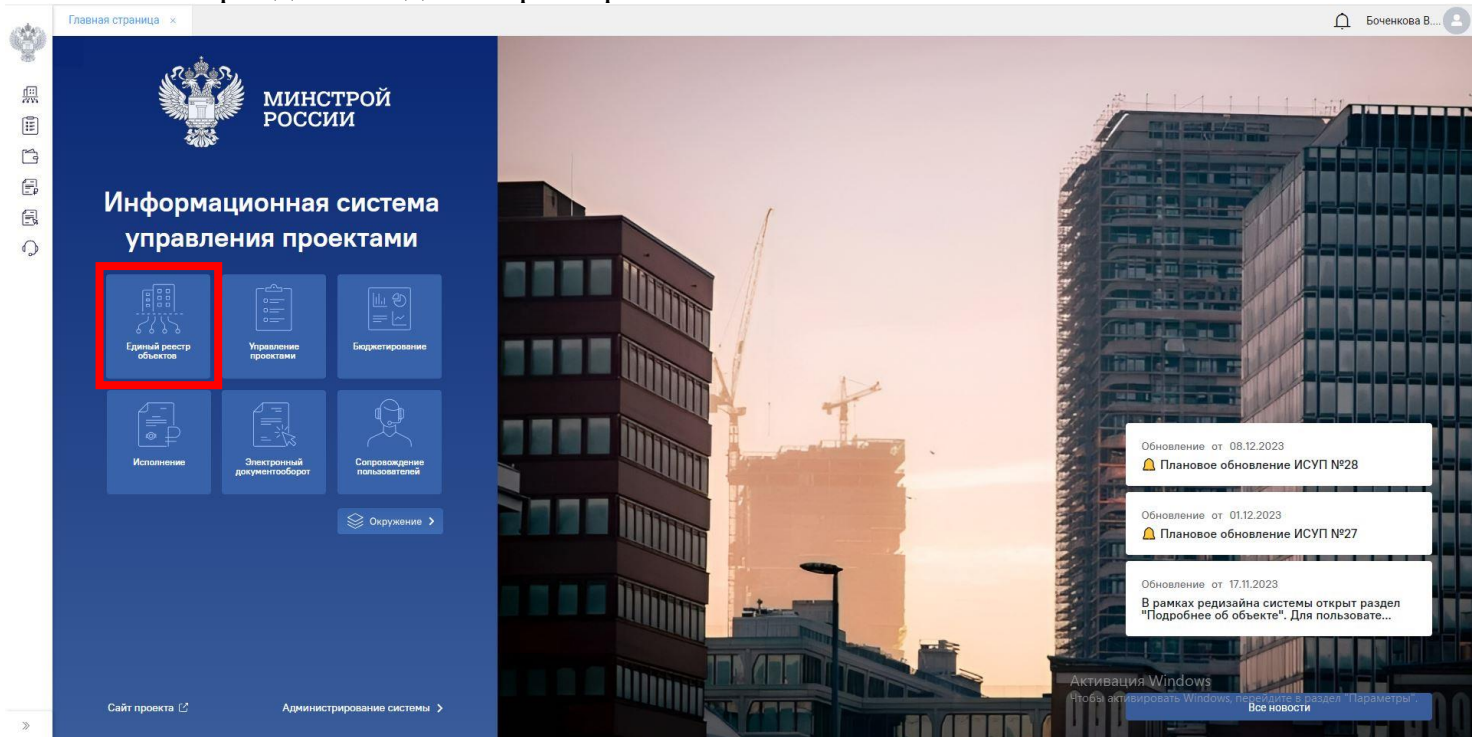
Главная страница ×

Боченкова В...

МИНСТРОЙ РОССИИ

Информационная система управления проектами

Единый реестр объектов

Управление проектами

Бюджетирование

Исполнение

Электронный документооборот

Сопровождение пользователей

Окружение >

Сайт проекта

Администрирование системы >

Обновление от 08.12.2023
Плановое обновление ИСУП №28

Обновление от 01.12.2023
Плановое обновление ИСУП №27

Обновление от 17.11.2023
В рамках редизайна системы открыт раздел "Подробнее об объекте". Для пользовате...

Активация Windows
Чтобы активировать Windows, перейдите в раздел "Параметры".

Все новости